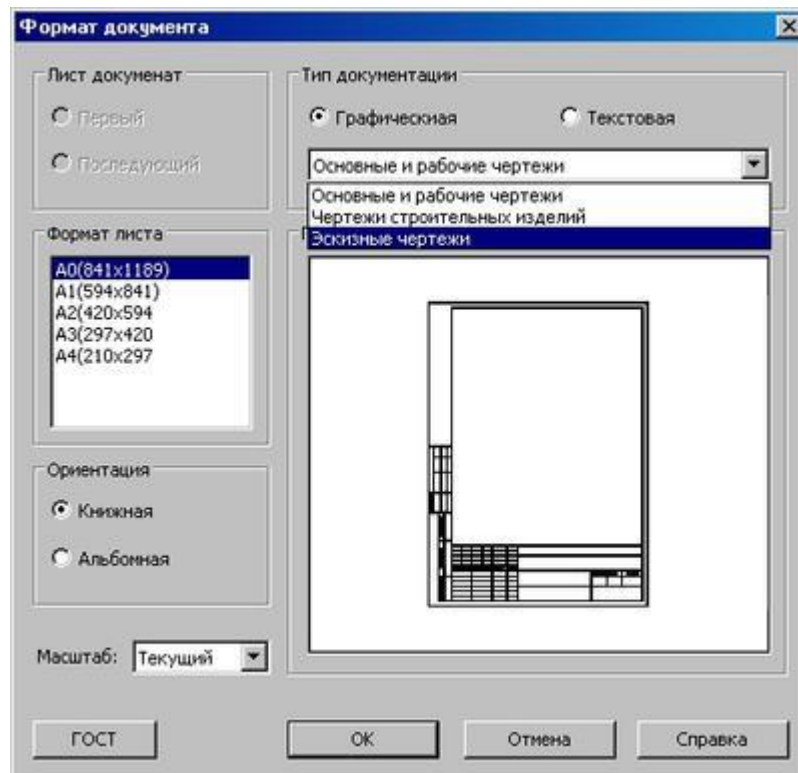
Формат документа

Лист докуменат

Первый

Последующий

Тип документации

Графическиая

Текстовая

Основные и рабочие чертежи

Основные и рабочие чертежи
Чертежи строительных изделий
Эскизные чертежи

Формат листа

A0(841x1189)
A1(594x841)
A2(420x594
A3(297x420
A4(210x297

Ориентация

Книжная

Альбомная

Масштаб: Текущий

ГОСТ

ОК

Отмена

Справка